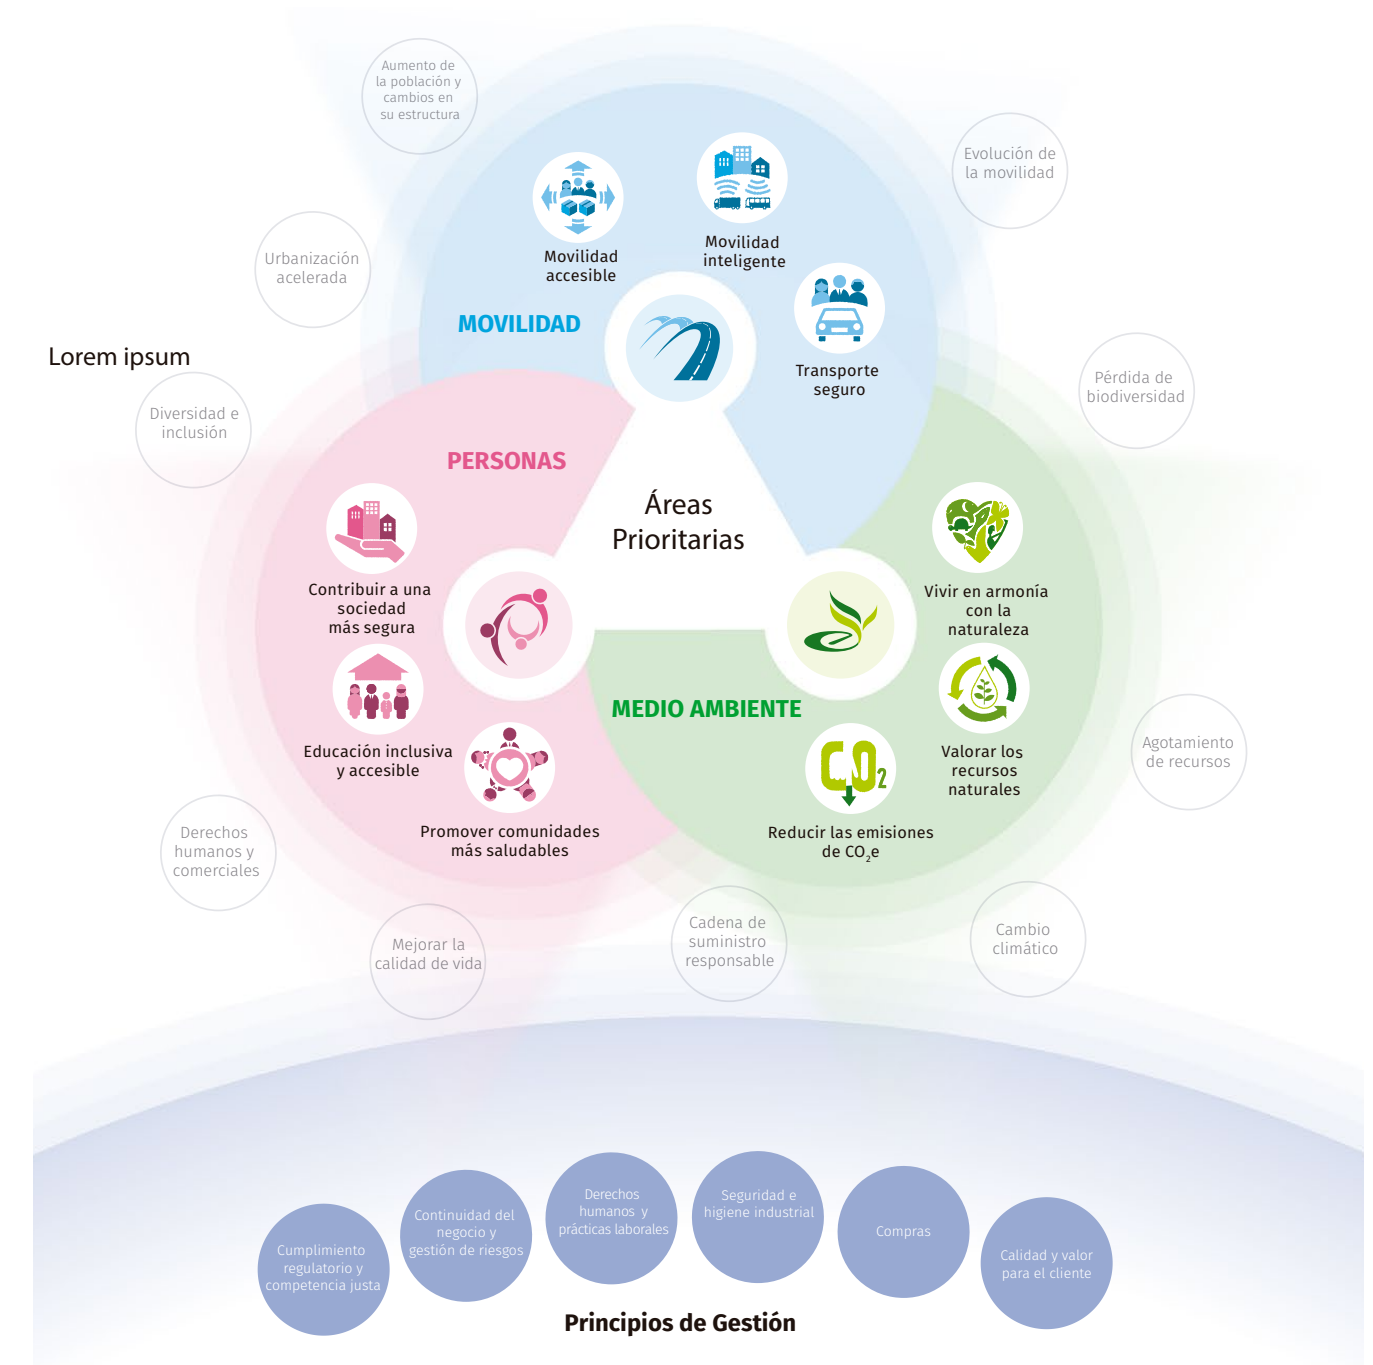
Aumento de la población y cambios en su estructura

Evolución de la movilidad

Urbanización acelerada

Movilidad accesible

Movilidad inteligente

MOVILIDAD

Transporte seguro

Lorem ipsum

Pérdida de biodiversidad

Diversidad e inclusión

PERSONAS

Áreas Prioritarias

Contribuir a una sociedad más segura

Vivir en armonía con la naturaleza

Educación inclusiva y accesible

MEDIO AMBIENTE

Valorar los recursos naturales

$CO_2$

Agotamiento de recursos

Promover comunidades más saludables

Reducir las emisiones de $CO_2$e

Derechos humanos y comerciales

Mejorar la calidad de vida

Cadena de suministro responsable

Cambio climático

Cumplimiento regulatorio y competencia justa

Continuidad del negocio y gestión de riesgos

Derechos humanos y prácticas laborales

Seguridad e higiene industrial

Compras

Calidad y valor para el cliente

Principios de Gestión